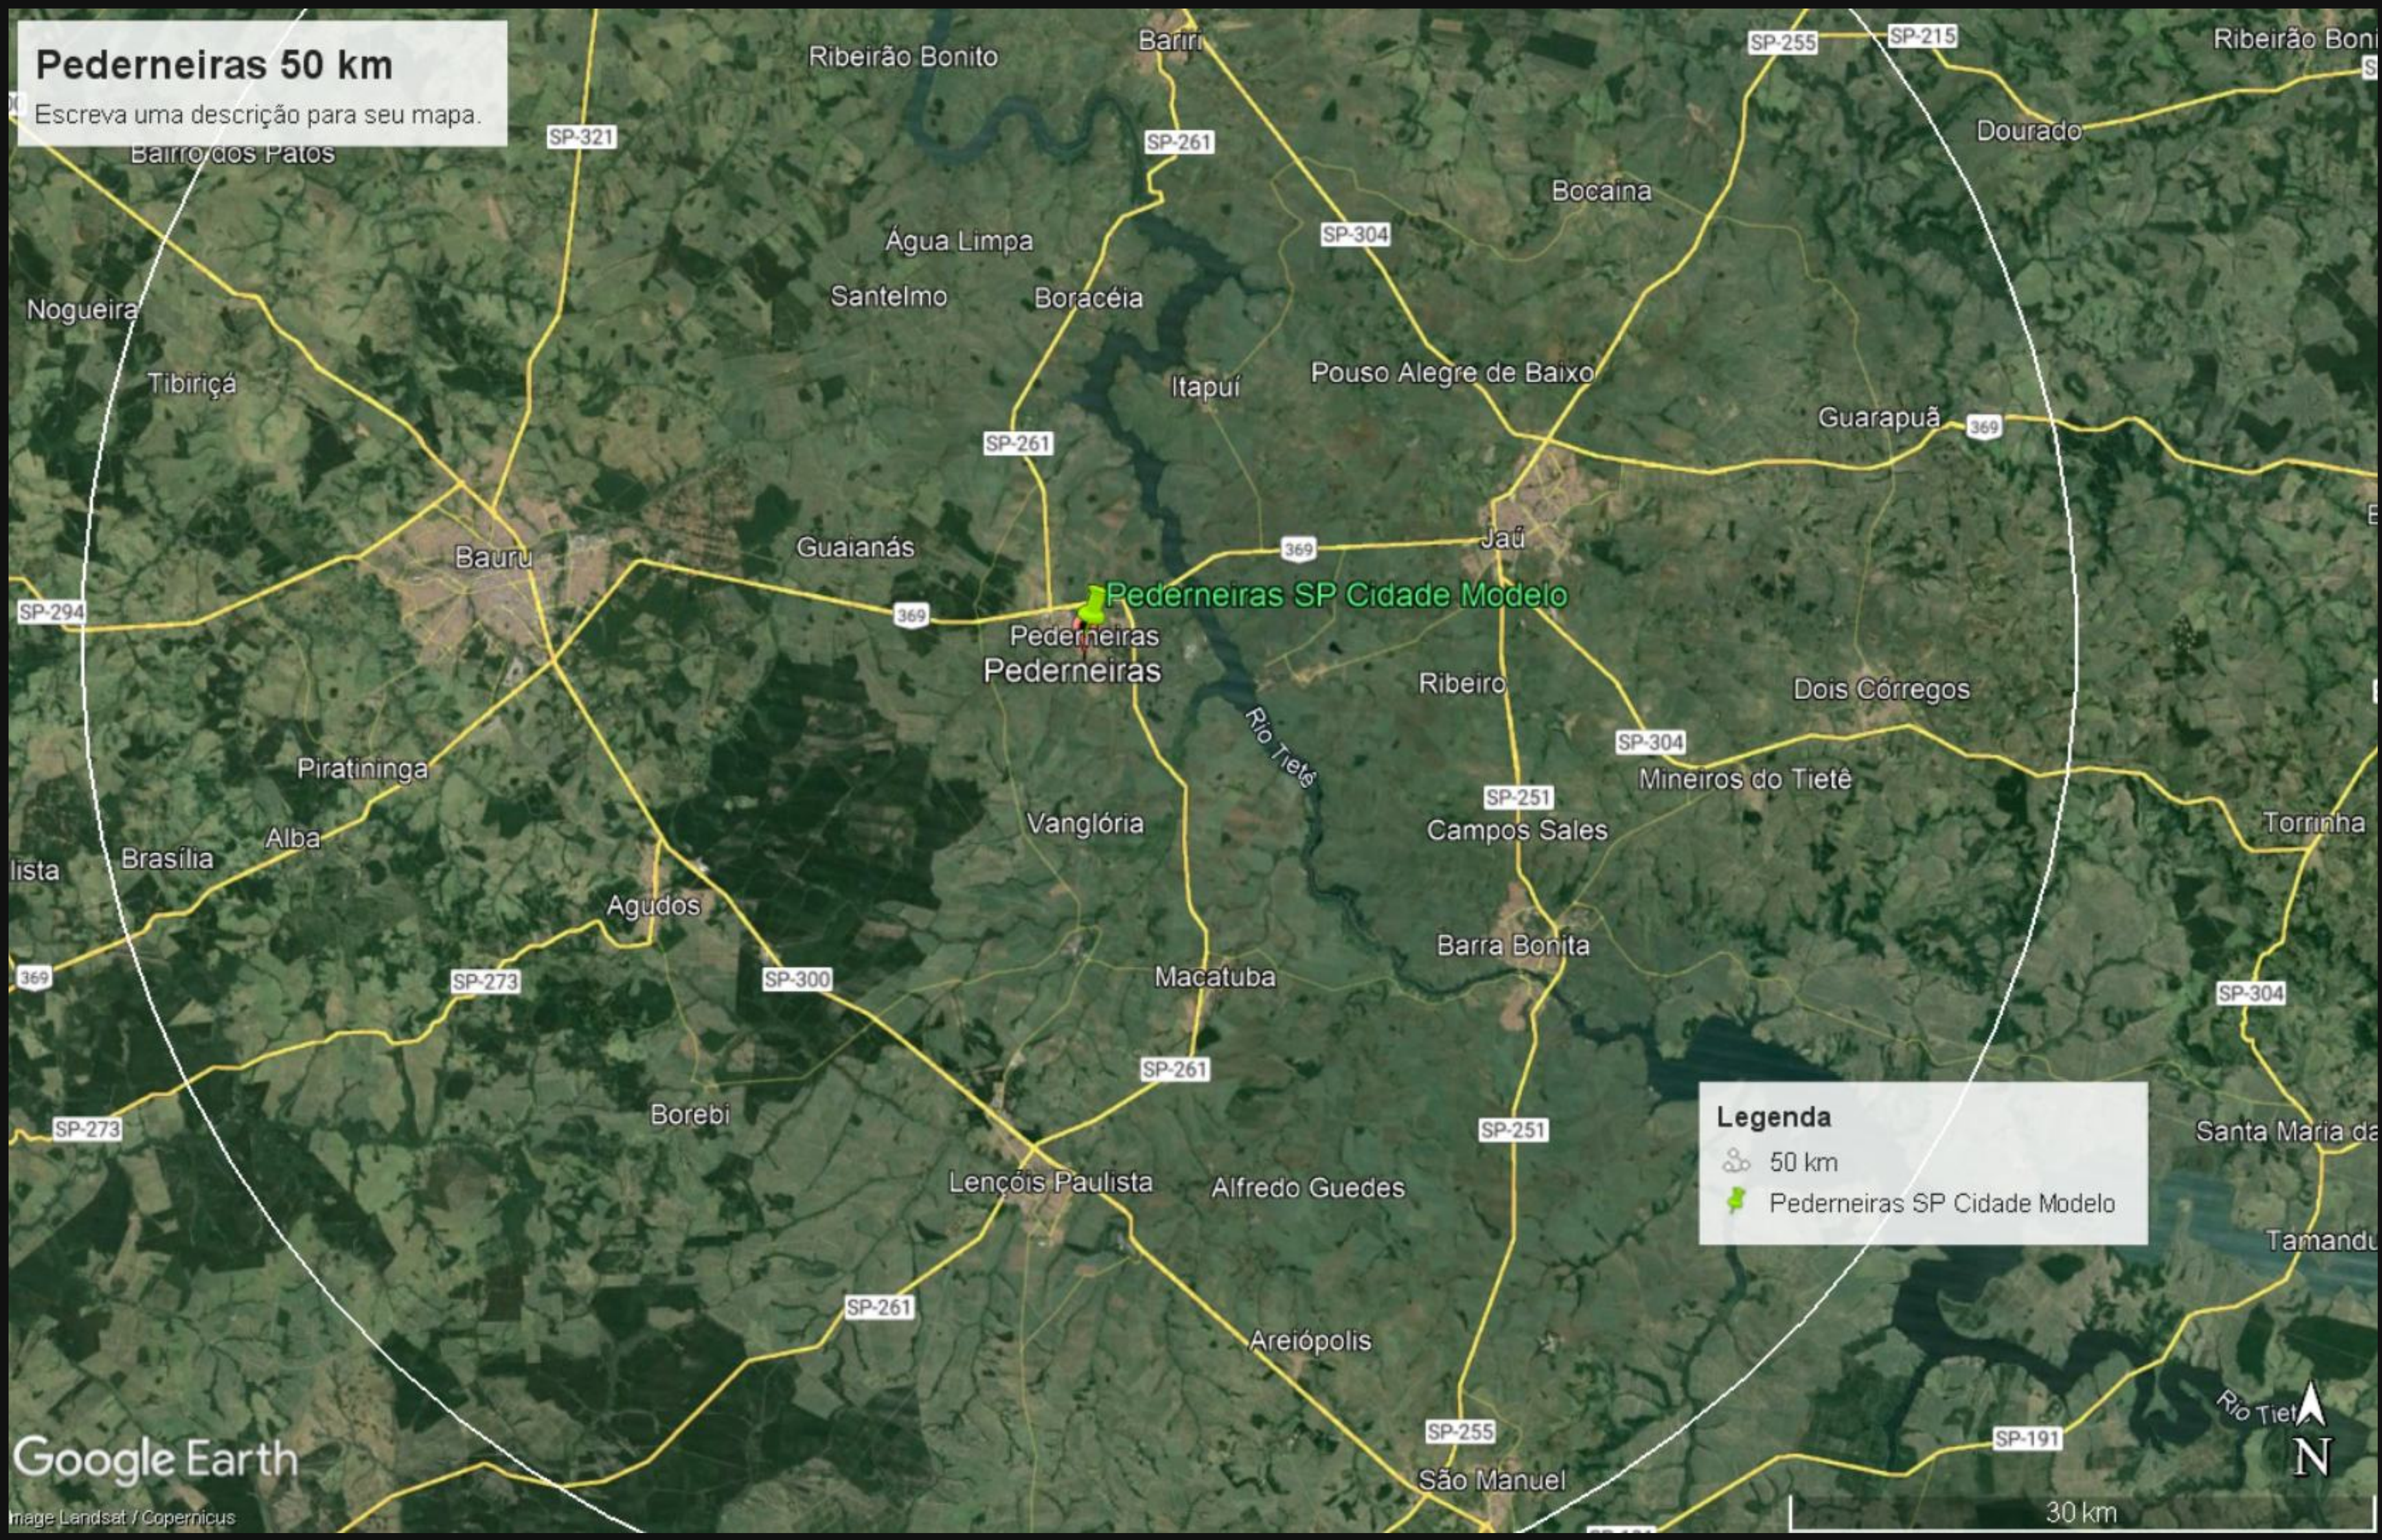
Pederneiras 50 km
Escreva uma descrição para seu mapa.

Bairro dos Patos
Ribeirão Bonito
Bariri
SP-255
SP-215
Ribeirão Boni
SP-321
SP-261
Dourado
Bocaina
SP-304
Água Limpa
Santelmo
Boracéia
Nogueira
Tibiriçá
Itapuí
Pouso Alegre de Baixo
Guarapuã
SP-261
369
Bauru
Guaianás
369
Jaú
SP-294
369
Pederneiras SP Cidade Modelo
Pederneiras
Pederneiras
Ribeiro
Dois Córregos
Rio Tietê
SP-304
SP-251
Mineiros do Tietê
Piratininga
Vanglória
Campos Sales
Torrinha
Alba
lista
Brasília
Agudos
Barra Bonita
369
SP-273
SP-300
Macatuba
SP-304
SP-261
Borebi
SP-273
SP-251
Santa Maria da
Lençóis Paulista
Alfredo Guedes
SP-261
Tamandu
Areiópolis
Rio Tiet
SP-255
SP-191
N
São Manuel
Google Earth
Image Landsat / Copernicus
30 km

Legenda
50 km
Pederneiras SP Cidade Modelo